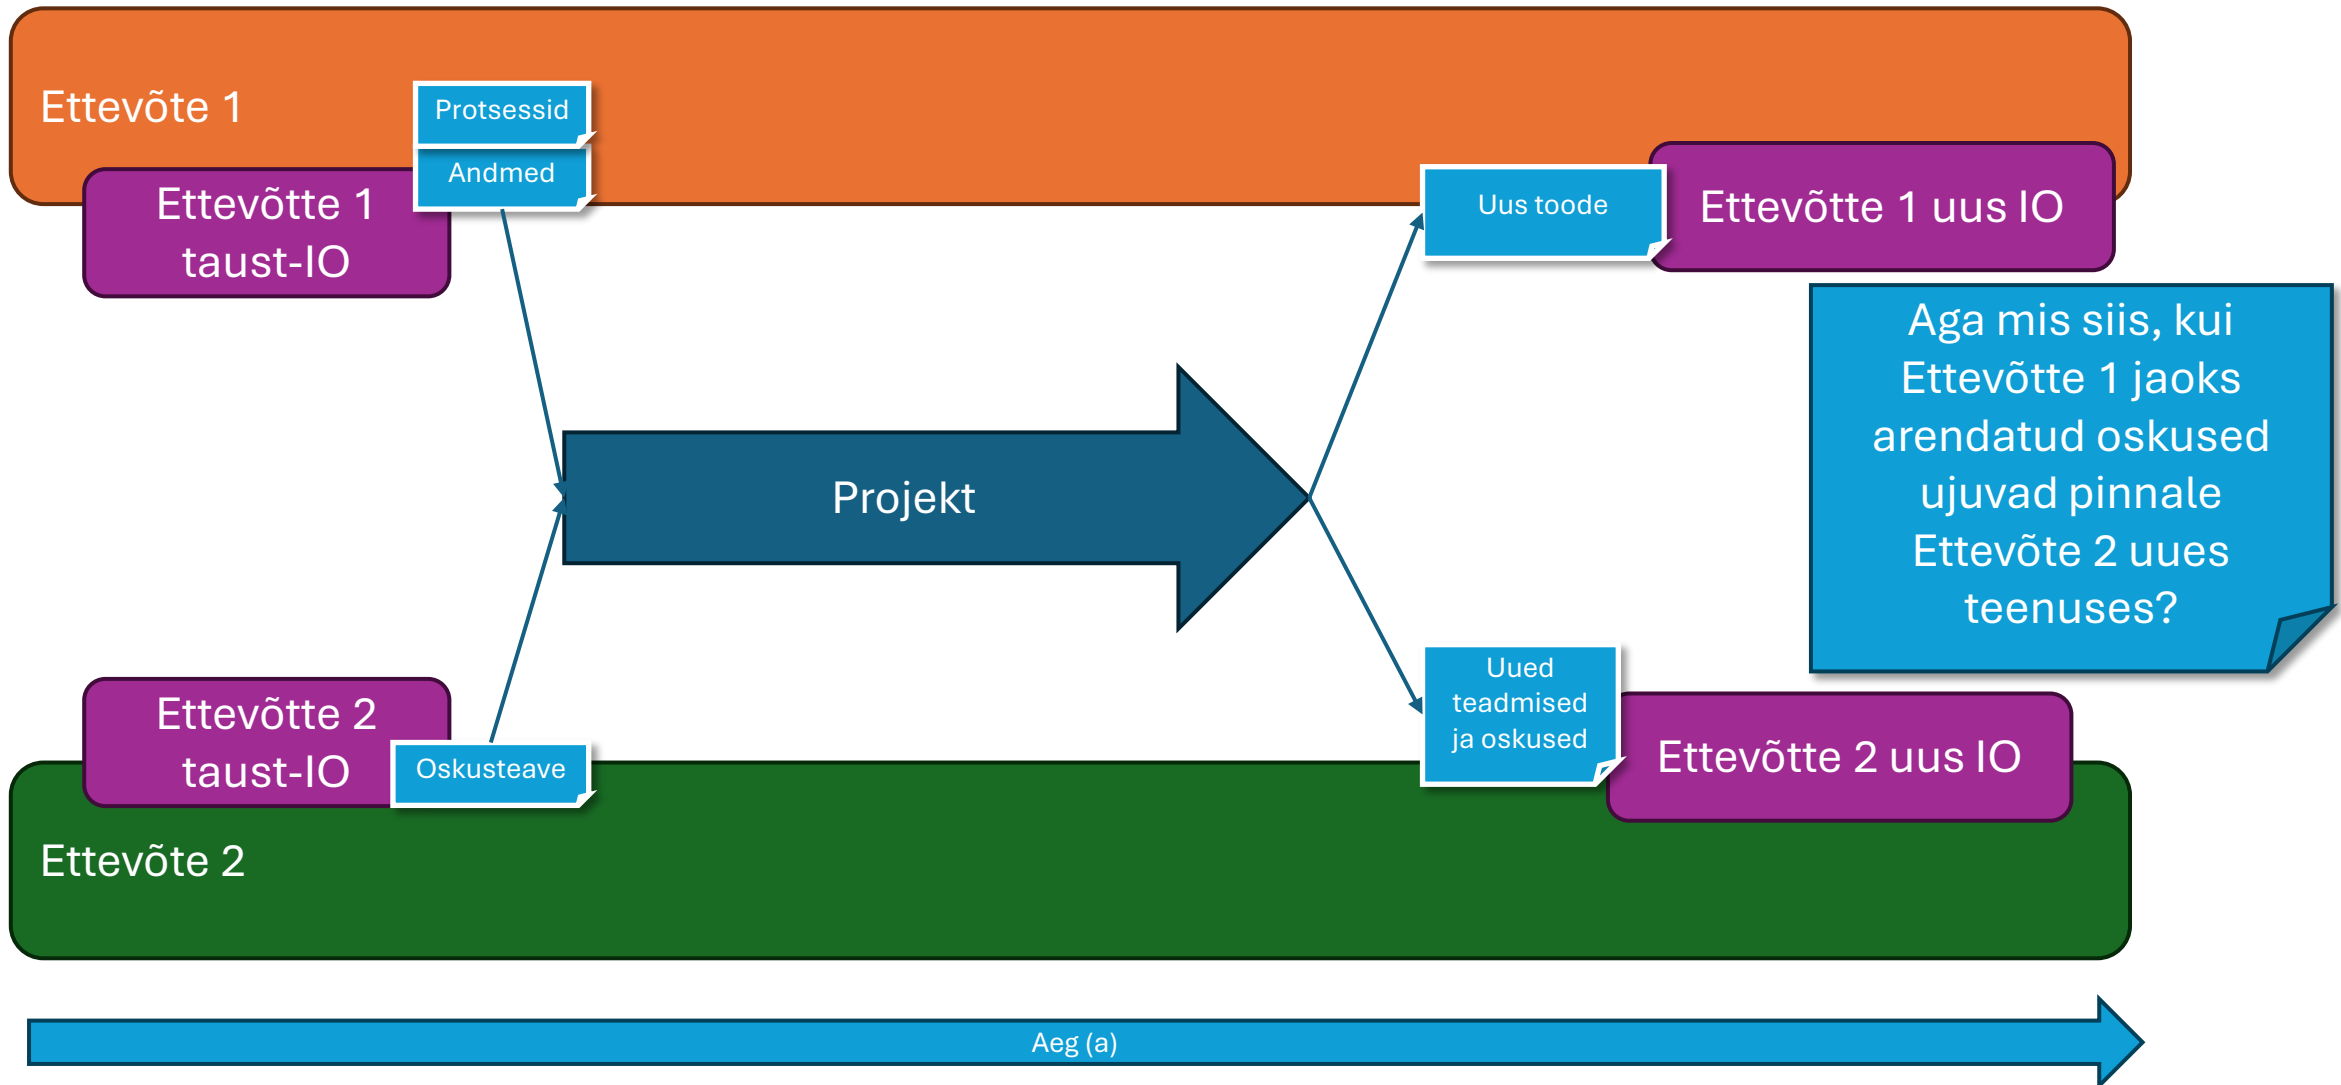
Ettevõte 1

Protsessid

Andmed

Ettevõtte 1 taust-IO

Uus toode

Ettevõtte 1 uus IO

Aga mis siis, kui Ettevõtte 1 jaoks arendatud oskused ujuvad pinnale Ettevõte 2 uues teenuses?

Projekt

Ettevõtte 2 taust-IO

Oskusteave

Uued teadmised ja oskused

Ettevõtte 2 uus IO

Ettevõte 2

Aeg (a)